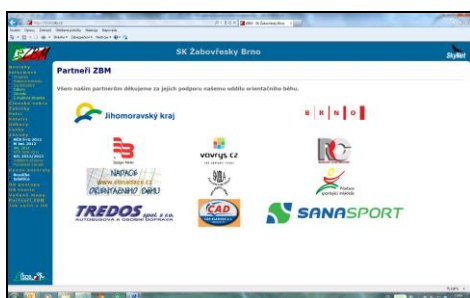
SK Žabovřesky Brno

Partneři ZBM

Všem našim partnerům děkujeme za jejich podporu našemu oddílu orientačního běhu.

Jihomoravský kraj

B R N O

vovrys.cz

NADACE www.sonarace.cz ORIENTAČNÍHO BĚHU

TREDOS spol. s r.o. AUTOBUSOVÁ A OSOBNÍ DOPRAVA

ČAD

SANASPORT